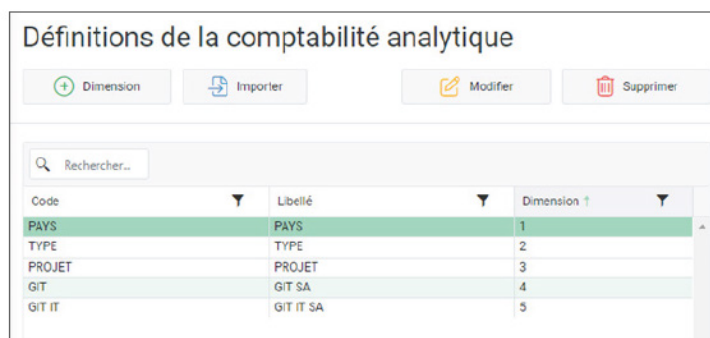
Définitions de la comptabilité analytique

Dimension

Importer

Modifier

Supprimer

Rechercher...

| Code | Libellé | Dimension ↑ |
|---|---|---|
| PAYS | PAYS | 1 |
| TYPE | TYPE | 2 |
| PROJET | PROJET | 3 |
| GIT | GIT SA | 4 |
| GIT IT | GIT IT SA | 5 |